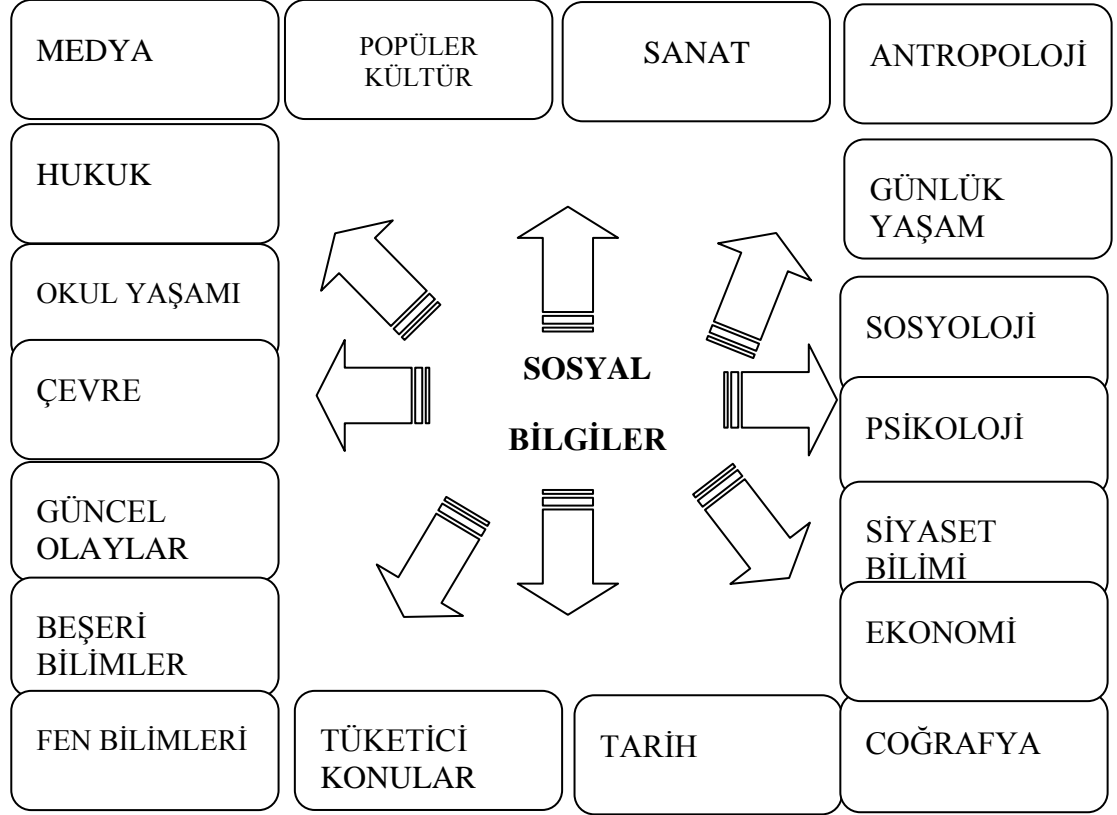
MEDYA

POPÜLER KÜLTÜR

SANAT

ANTROPOLOJİ

HUKUK

GÜNLÜK YAŞAM

OKUL YAŞAMI

SOSYOLOJİ

ÇEVRE

SOSYAL

BİLGİLER

PSİKOLOJİ

GÜNCEL OLAYLAR

SİYASET BİLİMİ

BEŞERİ BİLİMLER

EKONOMİ

FEN BİLİMLERİ

TÜKETİCİ KONULAR

TARİH

COĞRAFYA